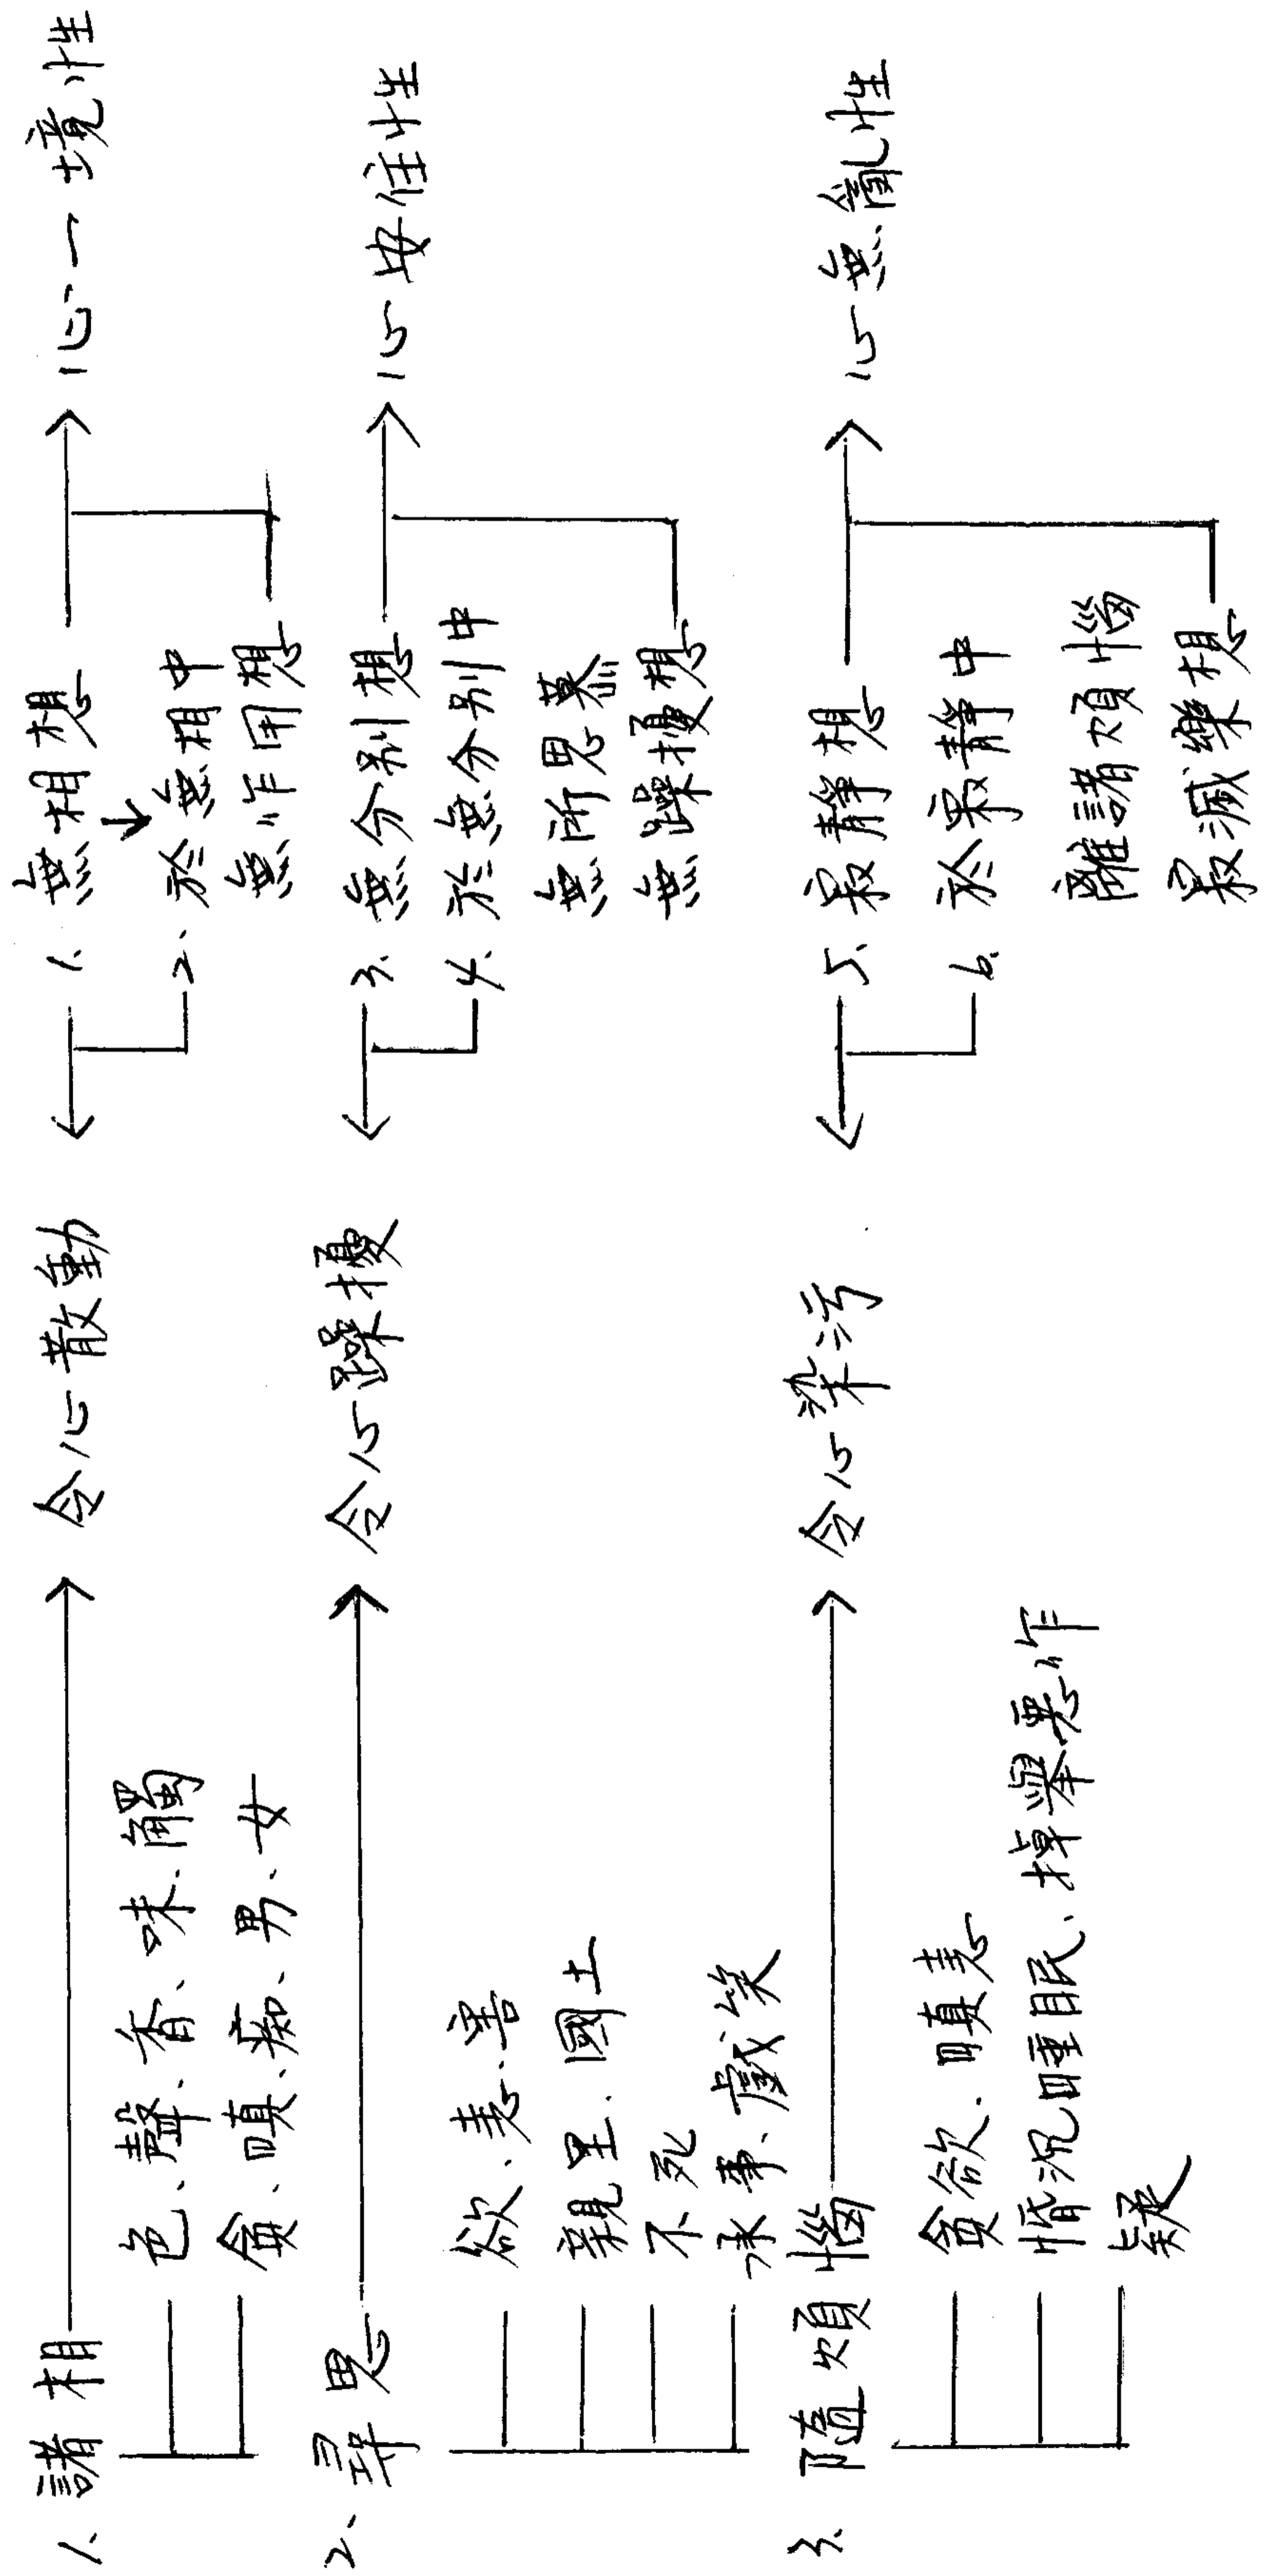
1. 諸相 令心散動
色、聲、香、味、觸
貪、瞋、癡、男、女

2. 尋思 令心躁擾
欲、恚、害
親里、國土
不死
族姓、衰

3. 隨煩惱 令心染污
貪欲、瞋恚
惛沉睡眠、掉舉惡作
疑

1. 無相想 心一境性
2. 於無相中 無所作想
3. 無分別想 心安住性
4. 於無分別中 無所思慕 無躁擾想
5. 寂靜想 心無亂性
6. 於寂靜中 離諸煩惱 寂滅樂想